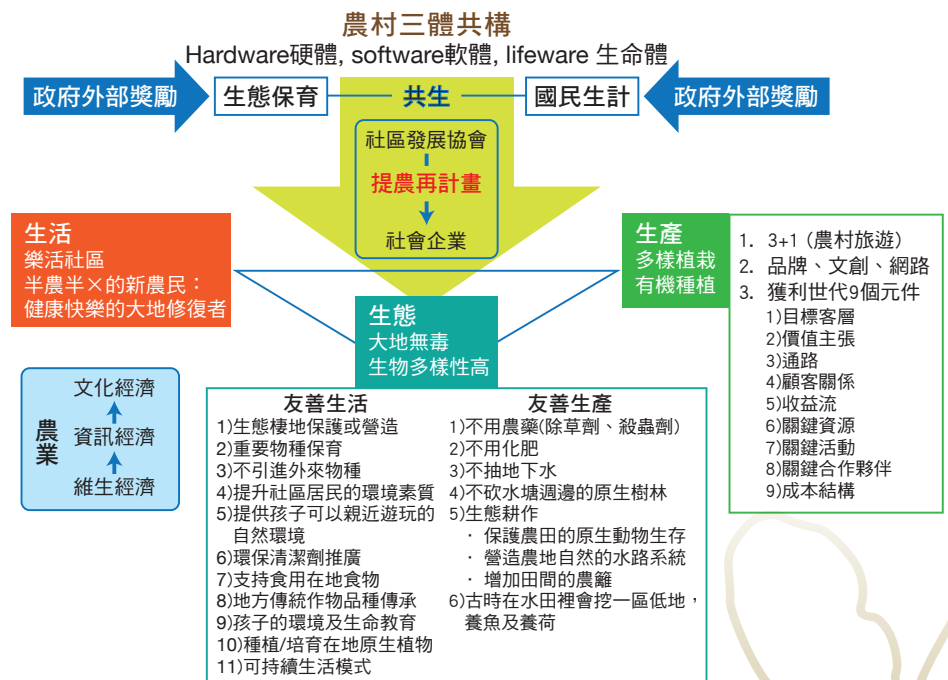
農村三體共構

Hardware硬體, software軟體, lifeware 生命體

政府外部獎勵

生態保育

共生

國民生計

政府外部獎勵

社區發展協會

提農再計畫

社會企業

生活
樂活社區
半農半×的新農民：
健康快樂的大地修復者

生產
多樣植栽
有機種植

1. 3+1（農村旅遊）
2. 品牌、文創、網路
3. 獲利世代9個元件
1)目標客層
2)價值主張
3)通路
4)顧客關係
5)收益流
6)關鍵資源
7)關鍵活動
8)關鍵合作夥伴
9)成本結構

生態
大地無毒
生物多樣性高

農業

文化經濟
資訊經濟
維生經濟

友善生活
1)生態棲地保護或營造
2)重要物種保育
3)不引進外來物種
4)提升社區居民的環境素質
5)提供孩子可以親近遊玩的自然環境
6)環保清潔劑推廣
7)支持食用在地食物
8)地方傳統作物品種傳承
9)孩子的環境及生命教育
10)種植/培育在地原生植物
11)可持續生活模式

友善生產
1)不用農藥(除草劑、殺蟲劑)
2)不用化肥
3)不抽地下水
4)不砍水塘週邊的原生樹林
5)生態耕作
・ 保護農田的原生動物生存
・ 營造農地自然的水路系統
・ 增加田間的農籬
6)古時在水田裡會挖一區低地，養魚及養荷